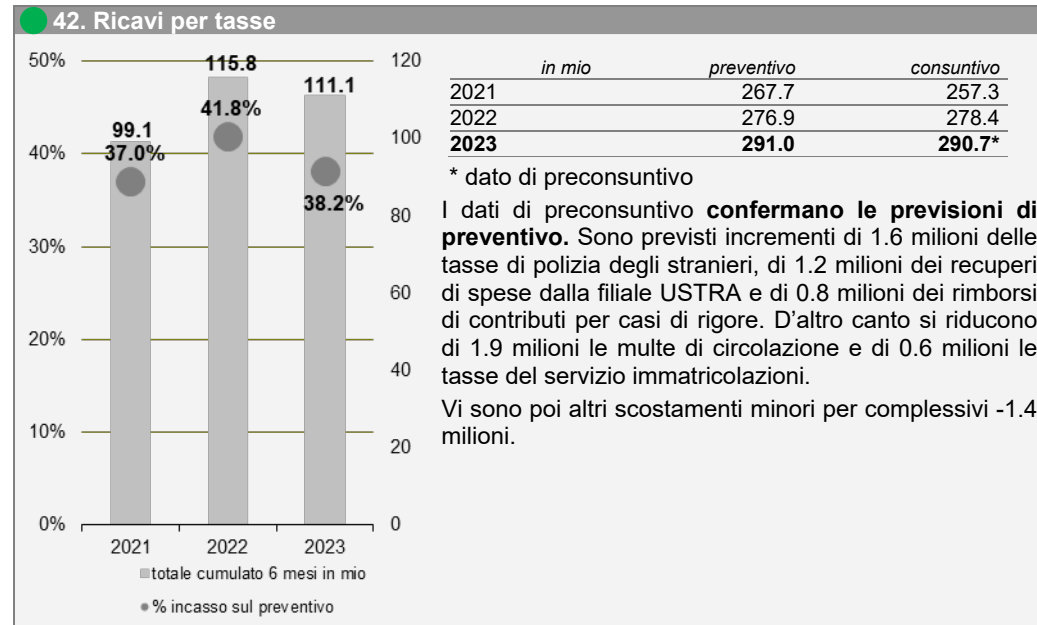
42. Ricavi per tasse

50%
40%
30%
20%
10%
0%

120
100
80
60
40
20
0

99.1
37.0%
115.8
41.8%
111.1
38.2%

2021
2022
2023

totale cumulato 6 mesi in mio
% incasso sul preventivo

| *in mio* | *preventivo* | *consuntivo* |
|---|---|---|
| 2021 | 267.7 | 257.3 |
| 2022 | 276.9 | 278.4 |
| **2023** | **291.0** | **290.7*** |

\* dato di preconsuntivo

I dati di preconsuntivo **confermano le previsioni di preventivo.** Sono previsti incrementi di 1.6 milioni delle tasse di polizia degli stranieri, di 1.2 milioni dei recuperi di spese dalla filiale USTRA e di 0.8 milioni dei rimborsi di contributi per casi di rigore. D'altro canto si riducono di 1.9 milioni le multe di circolazione e di 0.6 milioni le tasse del servizio immatricolazioni.

Vi sono poi altri scostamenti minori per complessivi -1.4 milioni.